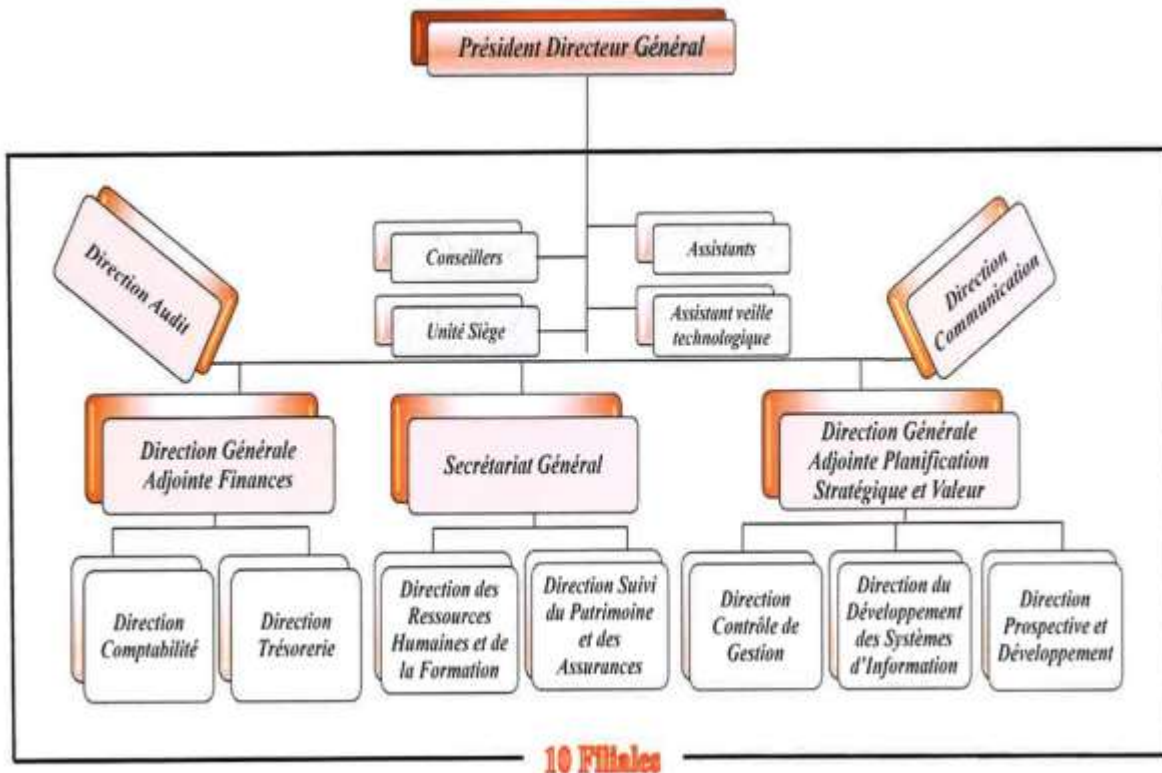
Président Directeur Général

Direction Audit

Conseillers

Unité Siège

Assistants

Assistant veille technologique

Direction Communication

Direction Générale Adjointe Finances

Secrétariat Général

Direction Générale Adjointe Planification Stratégique et Valeur

Direction Comptabilité

Direction Trésorerie

Direction des Ressources Humaines et de la Formation

Direction Suivi du Patrimoine et des Assurances

Direction Contrôle de Gestion

Direction du Développement des Systèmes d'Information

Direction Prospective et Développement

10 Filiales